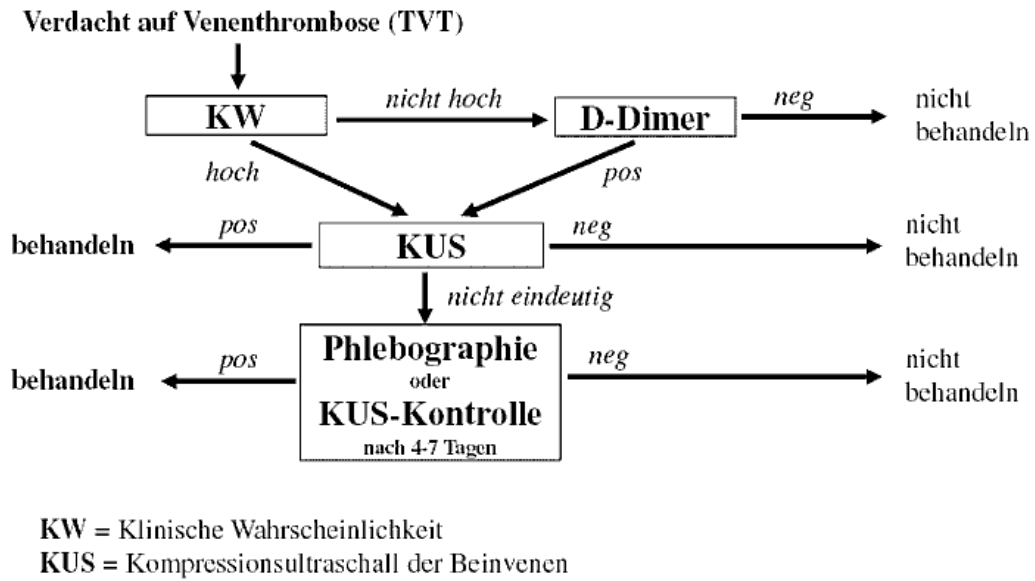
Verdacht auf Venenthrombose (TVT)

KW

nicht hoch

D-Dimer

neg

nicht behandeln

hoch

pos

behandeln

pos

KUS

neg

nicht behandeln

nicht eindeutig

behandeln

pos

Phlebographie
oder
KUS-Kontrolle
nach 4-7 Tagen

neg

nicht behandeln

KW = Klinische Wahrscheinlichkeit
KUS = Kompressionsultraschall der Beinvenen